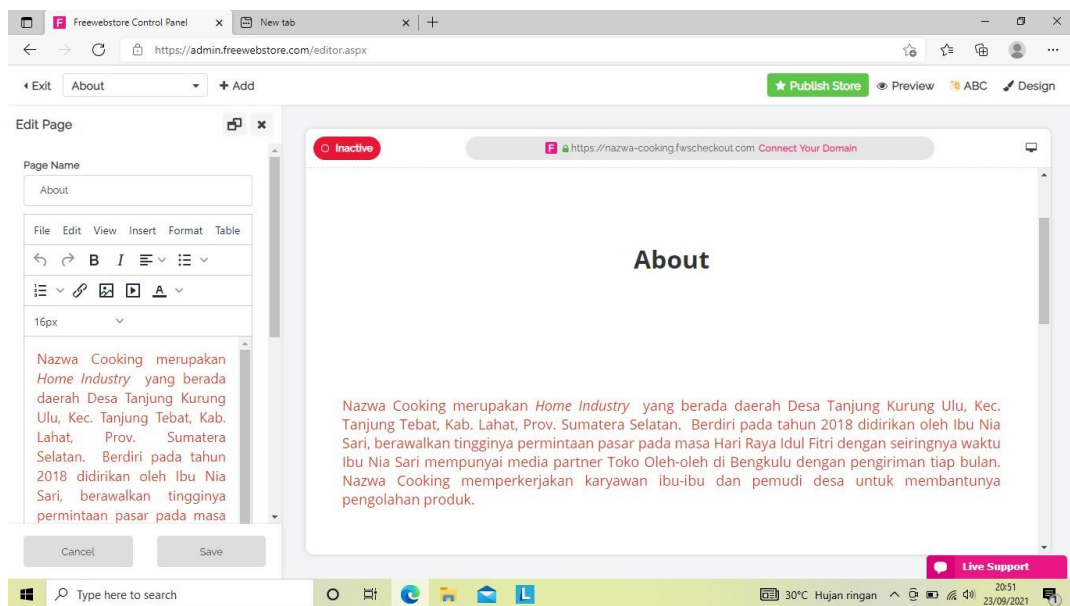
Freewebstore Control Panel × New tab × +

https://admin.freewebstore.com/editor.aspx

‹ Exit About + Add

★ Publish Store Preview ABC Design

Edit Page

Page Name

About

File Edit View Insert Format Table

B I

16px

Nazwa Cooking merupakan *Home Industry* yang berada daerah Desa Tanjung Kurung Ulu, Kec. Tanjung Tebat, Kab. Lahat, Prov. Sumatera Selatan. Berdiri pada tahun 2018 didirikan oleh Ibu Nia Sari, berawalkan tingginya permintaan pasar pada masa

Cancel Save

○ Inactive

https://nazwa-cooking.fwscheckout.com Connect Your Domain

About

Nazwa Cooking merupakan *Home Industry* yang berada daerah Desa Tanjung Kurung Ulu, Kec. Tanjung Tebat, Kab. Lahat, Prov. Sumatera Selatan. Berdiri pada tahun 2018 didirikan oleh Ibu Nia Sari, berawalkan tingginya permintaan pasar pada masa Hari Raya Idul Fitri dengan seiringnya waktu Ibu Nia Sari mempunyai media partner Toko Oleh-oleh di Bengkulu dengan pengiriman tiap bulan. Nazwa Cooking memperkerjakan karyawan ibu-ibu dan pemudi desa untuk membantunya pengolahan produk.

Live Support

Type here to search

30°C Hujan ringan 20:51 23/09/2021